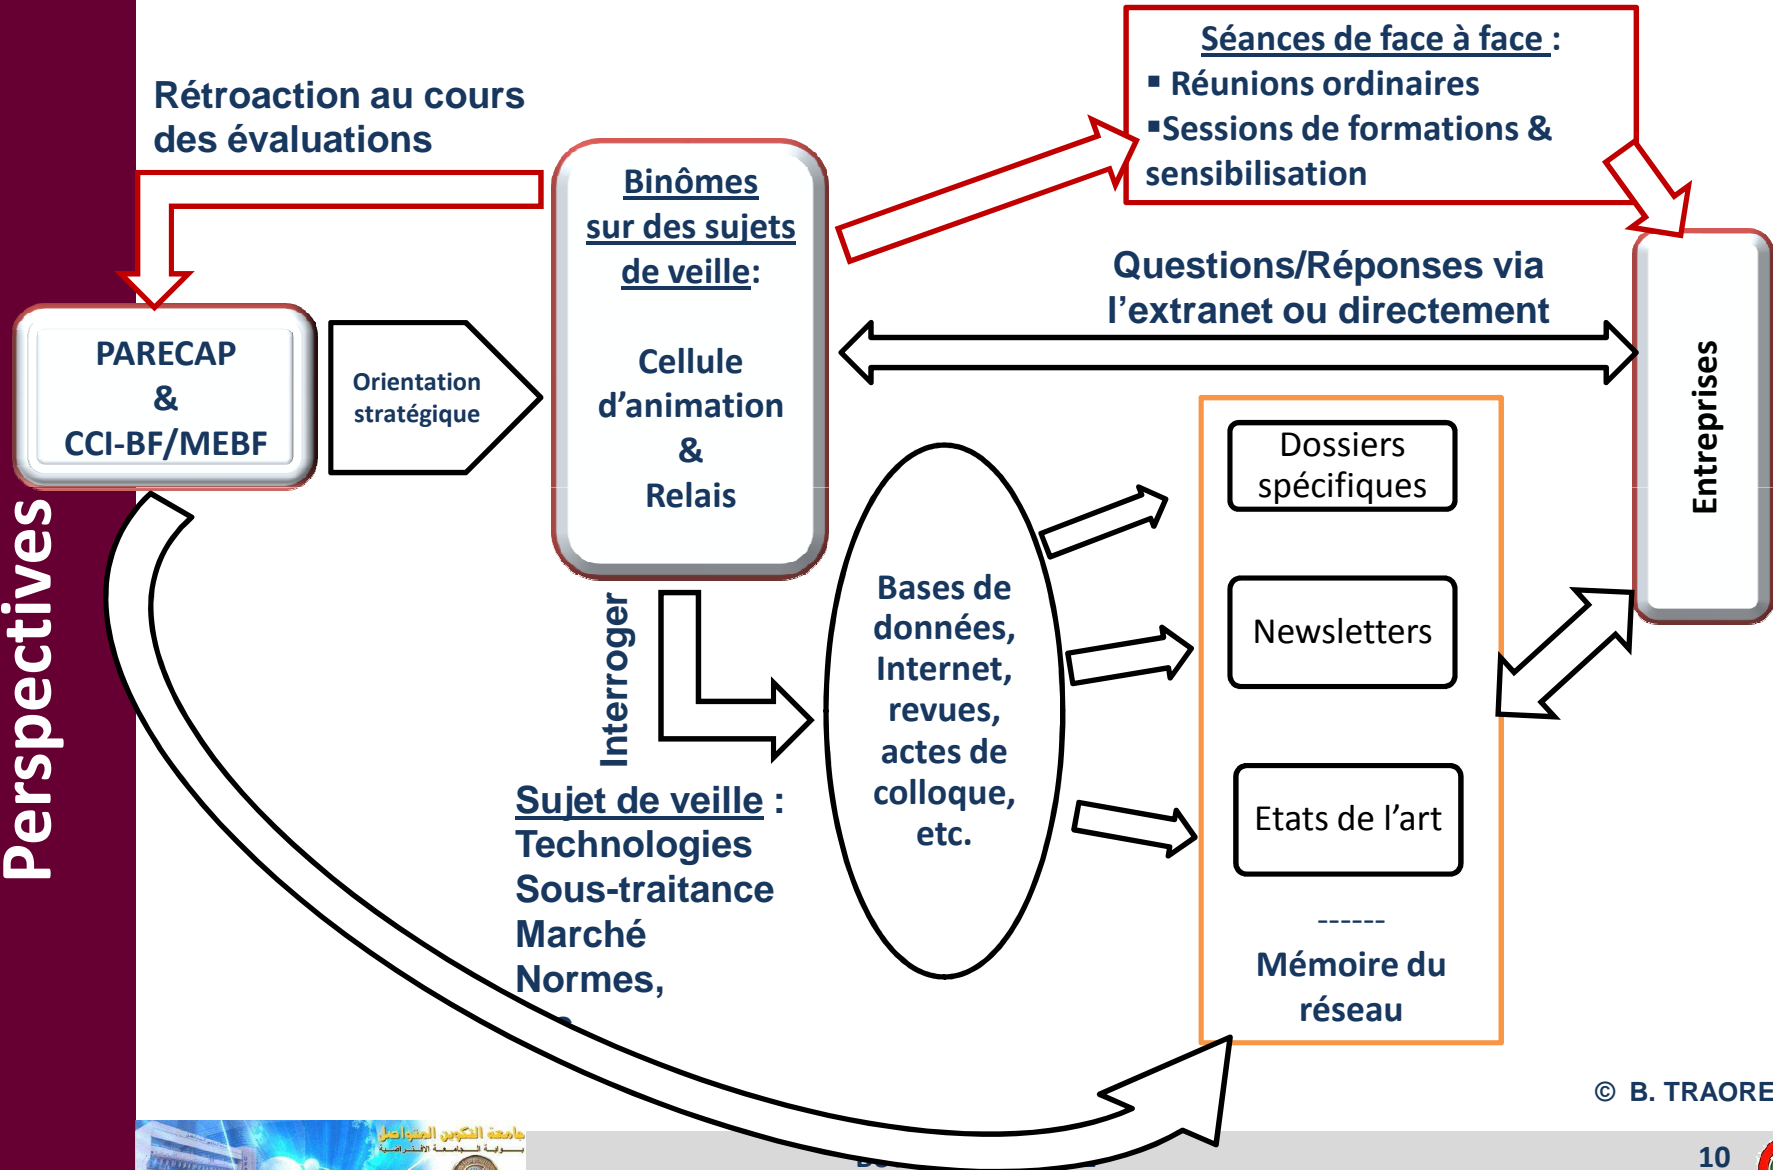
Perspectives

Rétroaction au cours des évaluations

PARECAP & CCI-BF/MEBF

Orientation stratégique

Binômes sur des sujets de veille:

Cellule d'animation & Relais

Séances de face à face :
▪ Réunions ordinaires
▪Sessions de formations & sensibilisation

Questions/Réponses via l'extranet ou directement

Entreprises

Interroger

Bases de données, Internet, revues, actes de colloque, etc.

Dossiers spécifiques

Newsletters

Etats de l'art

------

Mémoire du réseau

Sujet de veille : Technologies Sous-traitance Marché Normes, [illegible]

© B. TRAORE

جامعة التكوين المتواصل

10